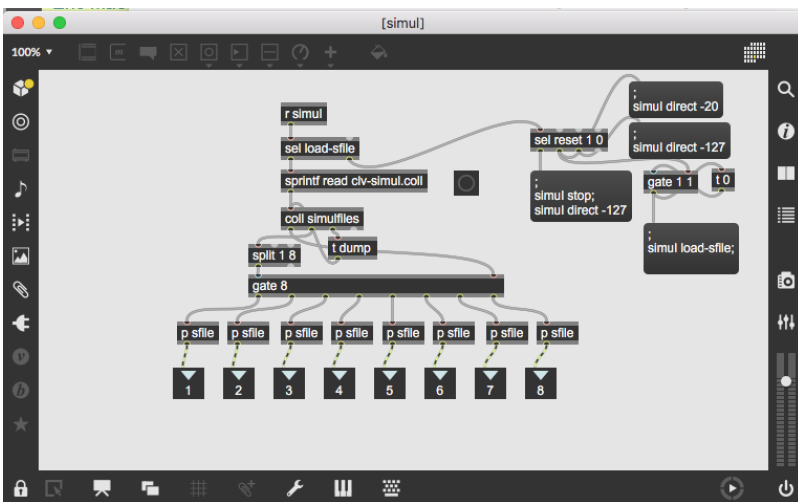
[simul]

100% ▾

r simul

sel load-sfile

sprintf read clv-simul.coll

coll simulfiles

t dump

split 1 8

gate 8

p sfile

p sfile

p sfile

p sfile

p sfile

p sfile

p sfile

p sfile

1

2

3

4

5

6

7

8

sel reset 1 0

;
simul direct -20

;
simul direct -127

;
simul stop;
simul direct -127

gate 1 1

t 0

;
simul load-sfile;